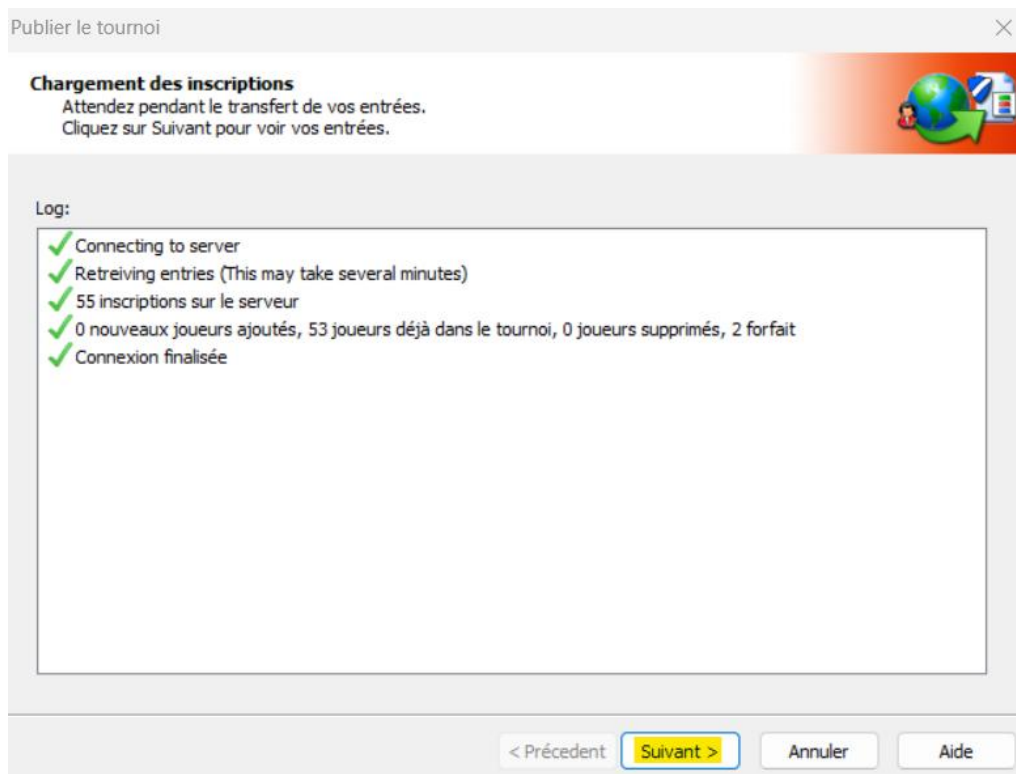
Publier le tournoi

Chargement des inscriptions
Attendez pendant le transfert de vos entrées.
Cliquez sur Suivant pour voir vos entrées.

Log:

Connecting to server
Retreiving entries (This may take several minutes)
55 inscriptions sur le serveur
0 nouveaux joueurs ajoutés, 53 joueurs déjà dans le tournoi, 0 joueurs supprimés, 2 forfait
Connexion finalisée

< Précedent
Suivant >
Annuler
Aide